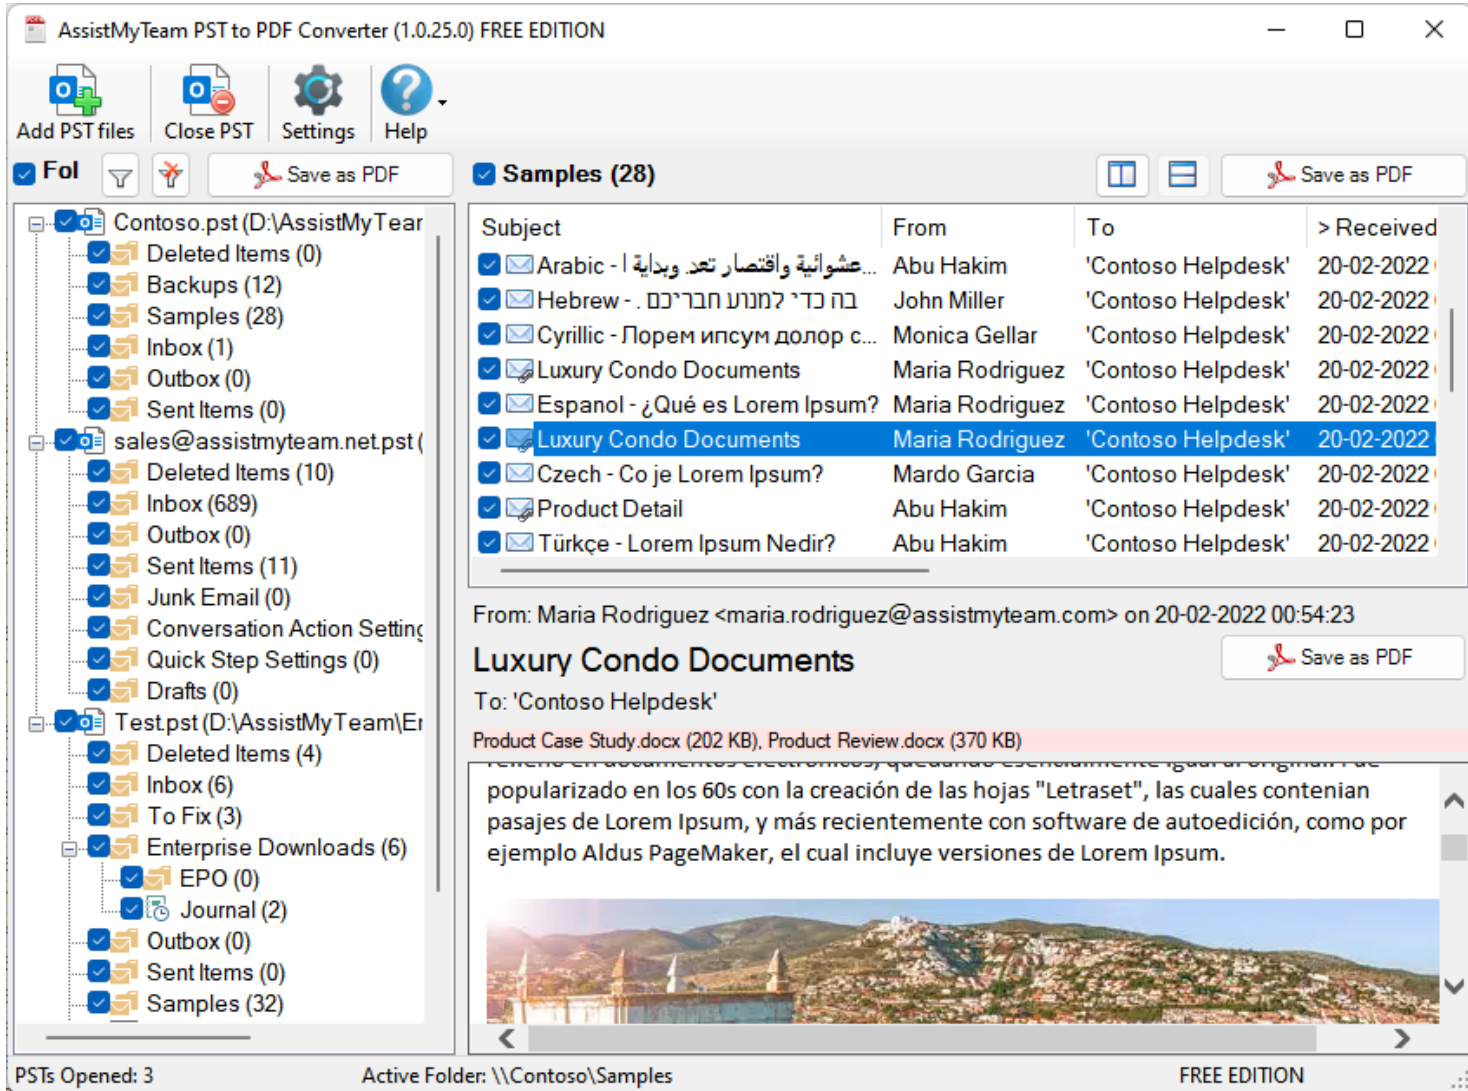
AssistMyTeam PST to PDF Converter (1.0.25.0) FREE EDITION

Add PST files | Close PST | Settings | Help

Fol

Save as PDF

Samples (28)

Save as PDF

Contoso.pst (D:\AssistMyTear
Deleted Items (0)
Backups (12)
Samples (28)
Inbox (1)
Outbox (0)
Sent Items (0)
sales@assistmyteam.net.pst (
Deleted Items (10)
Inbox (689)
Outbox (0)
Sent Items (11)
Junk Email (0)
Conversation Action Setting
Quick Step Settings (0)
Drafts (0)
Test.pst (D:\AssistMyTeam\E
Deleted Items (4)
Inbox (6)
To Fix (3)
Enterprise Downloads (6)
EPO (0)
Journal (2)
Outbox (0)
Sent Items (0)
Samples (32)

| Subject | From | To | > Received |
|---|---|---|---|
| Arabic - ا عشوائية واقتصار تعد وبداية... | Abu Hakim | 'Contoso Helpdesk' | 20-02-2022 |
| Hebrew - . בה כדי למנוע חברכם | John Miller | 'Contoso Helpdesk' | 20-02-2022 |
| Cyrillic - Лорем ипсум долор с... | Monica Gellar | 'Contoso Helpdesk' | 20-02-2022 |
| Luxury Condo Documents | Maria Rodriguez | 'Contoso Helpdesk' | 20-02-2022 |
| Espanol - ¿Qué es Lorem Ipsum? | Maria Rodriguez | 'Contoso Helpdesk' | 20-02-2022 |
| Luxury Condo Documents | Maria Rodriguez | 'Contoso Helpdesk' | 20-02-2022 |
| Czech - Co je Lorem Ipsum? | Mardo Garcia | 'Contoso Helpdesk' | 20-02-2022 |
| Product Detail | Abu Hakim | 'Contoso Helpdesk' | 20-02-2022 |
| Türkçe - Lorem Ipsum Nedir? | Abu Hakim | 'Contoso Helpdesk' | 20-02-2022 |

From: Maria Rodriguez <maria.rodriguez@assistmyteam.com> on 20-02-2022 00:54:23

Luxury Condo Documents

Save as PDF

To: 'Contoso Helpdesk'

Product Case Study.docx (202 KB), Product Review.docx (370 KB)

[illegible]
popularizado en los 60s con la creación de las hojas "Letraset", las cuales contenian pasajes de Lorem Ipsum, y más recientemente con software de autoedición, como por ejemplo Aldus PageMaker, el cual incluye versiones de Lorem Ipsum.

PSTs Opened: 3 Active Folder: \\Contoso\Samples FREE EDITION